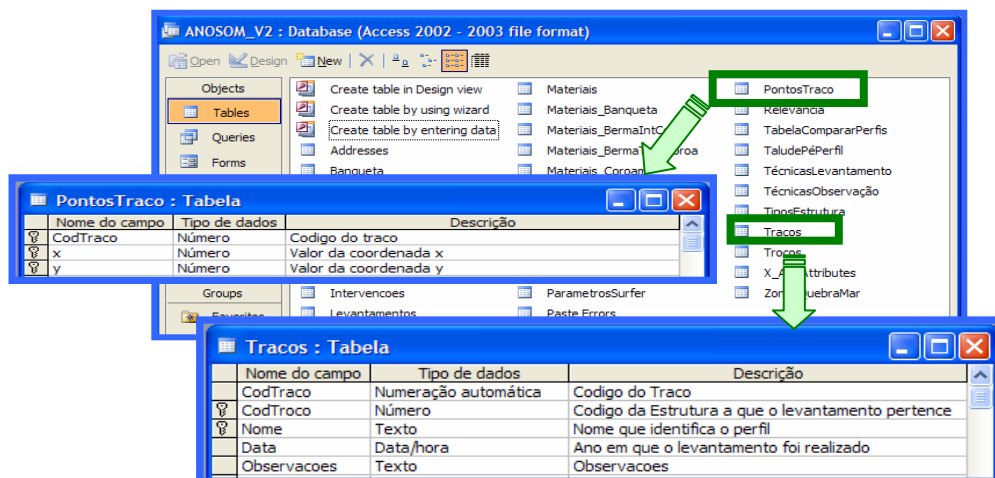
ANOSOM_V2 : Database (Access 2002 - 2003 file format)

Open Design New

Objects
Tables
Queries
Forms
Groups
Favorites

Create table in Design view
Create table by using wizard
Create table by entering data
Addresses
Banqueta
Intervencoes
Levantamentos

Materiais
Materiais_Banqueta
Materiais_BermaIntC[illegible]
Materiais_BermaT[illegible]roa
Materiais_Coroa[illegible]
ParametrosSurfer
Paste Errors

PontosTraco
Relevancia
TabelaCompararPerfis
TaludePéPerfil
TécnicasLevantamento
TécnicasObservação
TiposEstrutura
Tracos
Trocos
X_A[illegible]Attributes
Zon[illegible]uebraMar

PontosTraco : Tabela

| Nome do campo | Tipo de dados | Descrição |
|---|---|---|
| CodTraco | Número | Codigo do traco |
| x | Número | Valor da coordenada x |
| y | Número | Valor da coordenada y |

Tracos : Tabela

| Nome do campo | Tipo de dados | Descrição |
|---|---|---|
| CodTraco | Numeração automática | Codigo do Traco |
| CodTroco | Número | Codigo da Estrutura a que o levantamento pertence |
| Nome | Texto | Nome que identifica o perfil |
| Data | Data/hora | Ano em que o levantamento foi realizado |
| Observacoes | Texto | Observacoes |